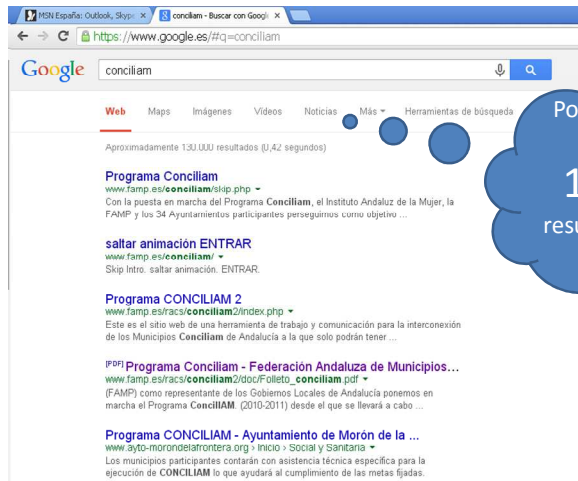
MSN España: Outlook, Skype ×
conciliam - Buscar con Google ×
https://www.google.es/#q=conciliam
Google
conciliam
Web Maps Imágenes Vídeos Noticias Más Herramientas de búsqueda
Aproximadamente 130.000 resultados (0,42 segundos)

Programa Conciliam
www.famp.es/conciliam/skip.php
Con la puesta en marcha del Programa Conciliam, el Instituto Andaluz de la Mujer, la FAMP y los 34 Ayuntamientos participantes perseguimos como objetivo ...

saltar animación ENTRAR
www.famp.es/conciliam/
Skip Intro. saltar animación. ENTRAR.

Programa CONCILIAM 2
www.famp.es/racs/conciliam2/index.php
Este es el sitio web de una herramienta de trabajo y comunicación para la interconexión de los Municipios Conciliam de Andalucía a la que solo podrán tener ...

[PDF] Programa Conciliam - Federación Andaluza de Municipios...
www.famp.es/racs/conciliam2/doc/Folleto_conciliam.pdf
(FAMP) como representante de los Gobiernos Locales de Andalucía ponemos en marcha el Programa ConcilIAM. (2010-2011) desde el que se llevará a cabo ...

Programa CONCILIAM - Ayuntamiento de Morón de la ...
www.ayto-morondelafrontera.org › Inicio › Social y Sanitaria
Los municipios participantes contarán con asistencia técnica específica para la ejecución de CONCILIAM lo que ayudará al cumplimiento de las metas fijadas.

Po
1
resu